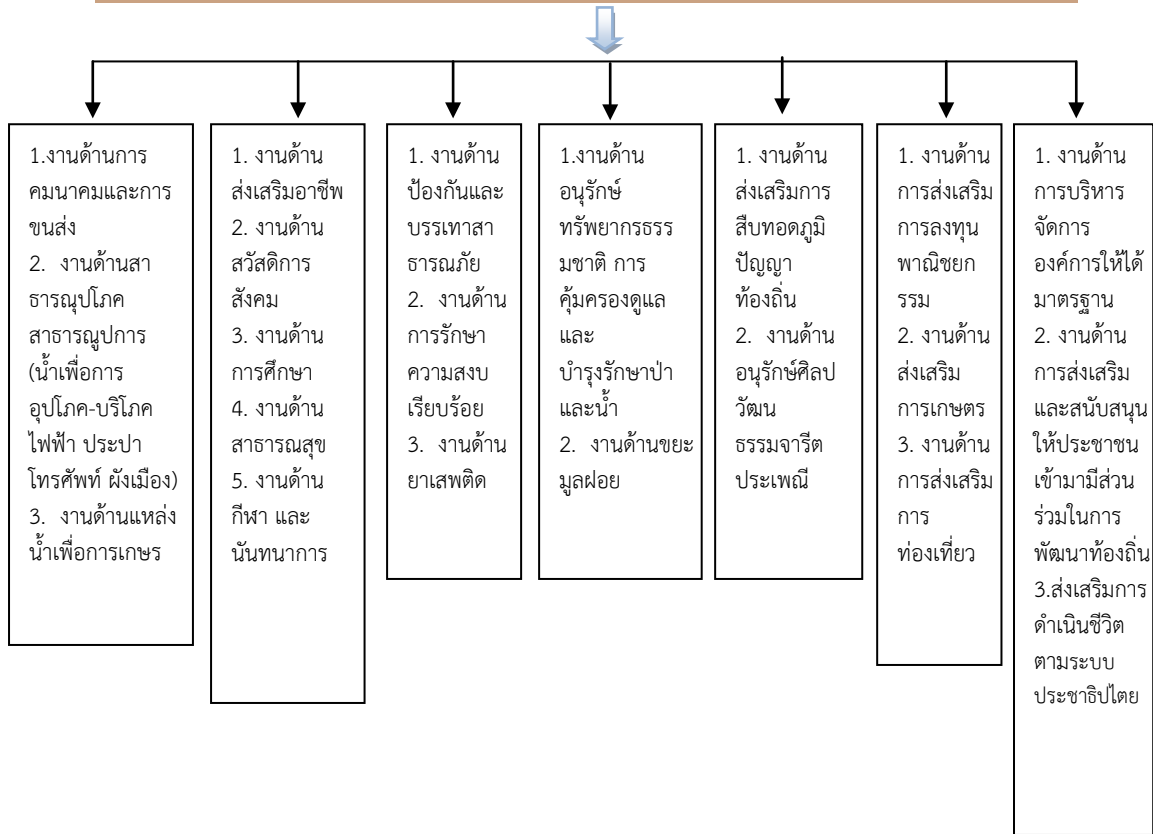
1.งานด้านการคมนาคมและการขนส่ง
2. งานด้านสาธารณุปโภค สาธารณูปการ (น้ำเพื่อการอุปโภค-บริโภค ไฟฟ้า ประปา โทรศัพท์ ผังเมือง)
3. งานด้านแหล่งน้ำเพื่อการเกษร

1. งานด้านส่งเสริมอาชีพ
2. งานด้านสวัสดิการสังคม
3. งานด้านการศึกษา
4. งานด้านสาธารณสุข
5. งานด้านกีฬา และนันทนาการ

1. งานด้านป้องกันและบรรเทาสาธารณภัย
2. งานด้านการรักษาความสงบเรียบร้อย
3. งานด้านยาเสพติด

1.งานด้านอนุรักษ์ทรัพยากรธรรมชาติ การคุ้มครองดูแลและบำรุงรักษาป่าและน้ำ
2. งานด้านขยะมูลฝอย

1. งานด้านส่งเสริมการสืบทอดภูมิปัญญาท้องถิ่น
2. งานด้านอนุรักษ์ศิลปวัฒนธรรมจารีตประเพณี

1. งานด้านการส่งเสริมการลงทุนพาณิชยกรรม
2. งานด้านส่งเสริมการเกษตร
3. งานด้านการส่งเสริมการท่องเที่ยว

1. งานด้านการบริหารจัดการองค์การให้ได้มาตรฐาน
2. งานด้านการส่งเสริมและสนับสนุนให้ประชาชนเข้ามามีส่วนร่วมในการพัฒนาท้องถิ่น
3.ส่งเสริมการดำเนินชีวิตตามระบบประชาธิปไตย